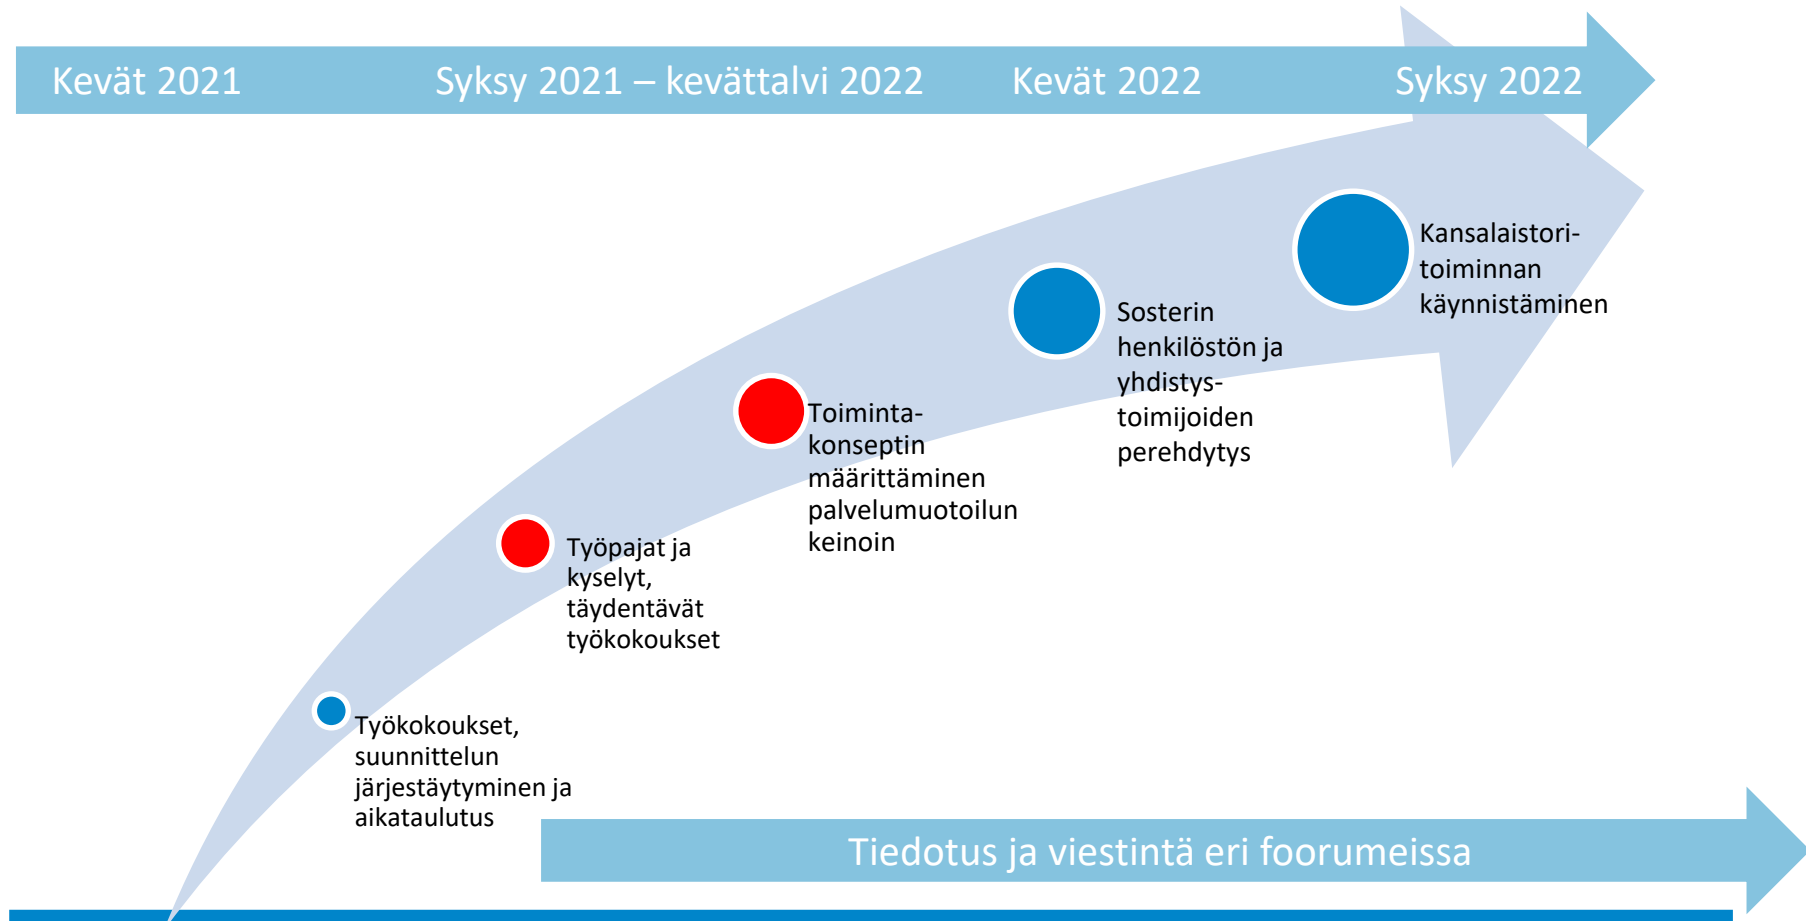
Kevät 2021 Syksy 2021 – kevättalvi 2022 Kevät 2022 Syksy 2022

Kansalaistori-toiminnan käynnistäminen

Sosterin henkilöstön ja yhdistys-toimijoiden perehdytys

Toiminta-konseptin määrittäminen palvelumuotoilun keinoin

Työpajat ja kyselyt, täydentävät työkokoukset

Työkokoukset, suunnittelun järjestäytyminen ja aikataulutus

Tiedotus ja viestintä eri foorumeissa